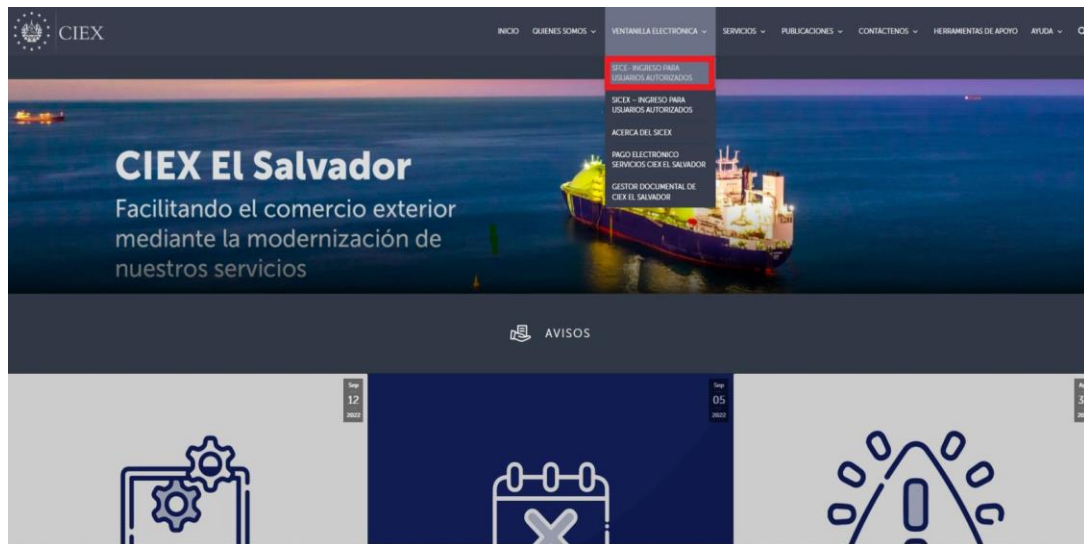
CIEX

INICIO QUIENES SOMOS VENTANILLA ELECTRÓNICA SERVICIOS PUBLICACIONES CONTACTENOS HERRAMIENTAS DE APOYO AYUDA

SFCE - INGRESO PARA USUARIOS AUTORIZADOS

SICEX – INGRESO PARA USUARIOS AUTORIZADOS

ACERCA DEL SICEX

PAGO ELECTRONICO SERVICIOS CIEX EL SALVADOR

GESTOR DOCUMENTAL DE CIEX EL SALVADOR

CIEX El Salvador

Facilitando el comercio exterior mediante la modernización de nuestros servicios

AVISOS

Sep 12 2022

Sep 05 2022

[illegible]